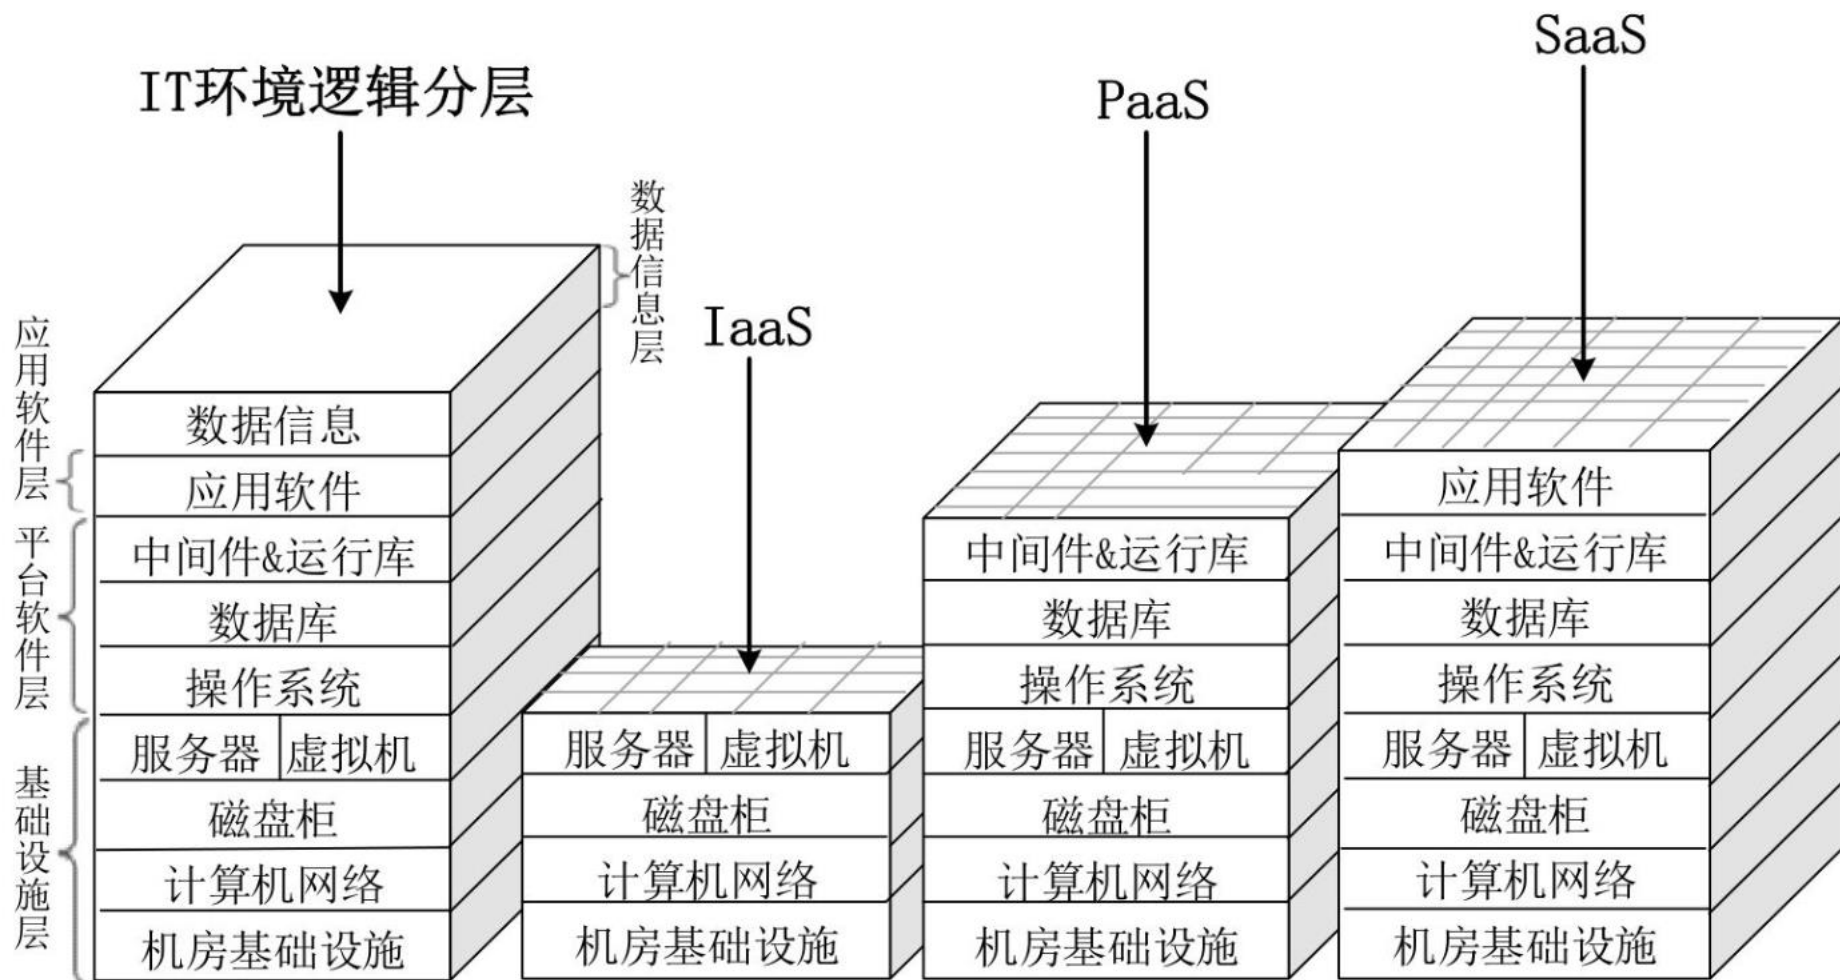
IT环境逻辑分层

数据信息层

应用软件层

平台软件层

基础设施层

数据信息
应用软件
中间件&运行库
数据库
操作系统
服务器 | 虚拟机
磁盘柜
计算机网络
机房基础设施

IaaS

服务器 | 虚拟机
磁盘柜
计算机网络
机房基础设施

PaaS

中间件&运行库
数据库
操作系统
服务器 | 虚拟机
磁盘柜
计算机网络
机房基础设施

SaaS

应用软件
中间件&运行库
数据库
操作系统
服务器 | 虚拟机
磁盘柜
计算机网络
机房基础设施